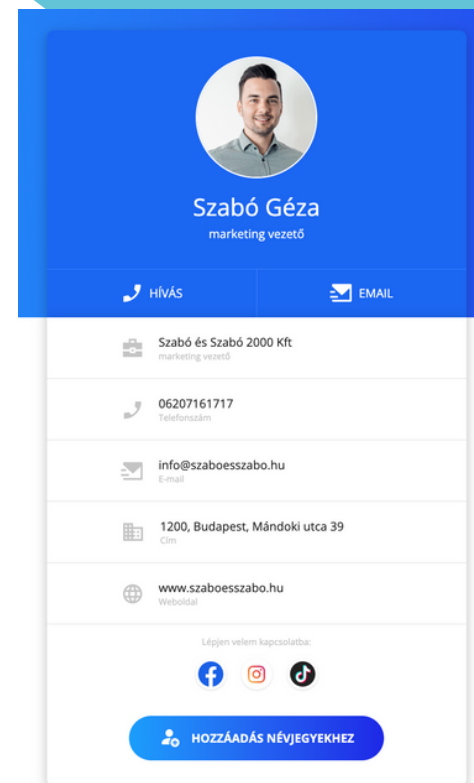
Szabó Géza
marketing vezető

HÍVÁS
EMAIL

Szabó és Szabó 2000 Kft
marketing vezető

06207161717
Telefonszám

info@szaboesszabo.hu
E-mail

1200, Budapest, Mándoki utca 39
Cím

www.szaboesszabo.hu
Weboldal

Lépjen velem kapcsolatba:

HOZZÁADÁS NÉVJEGYEKHEZ